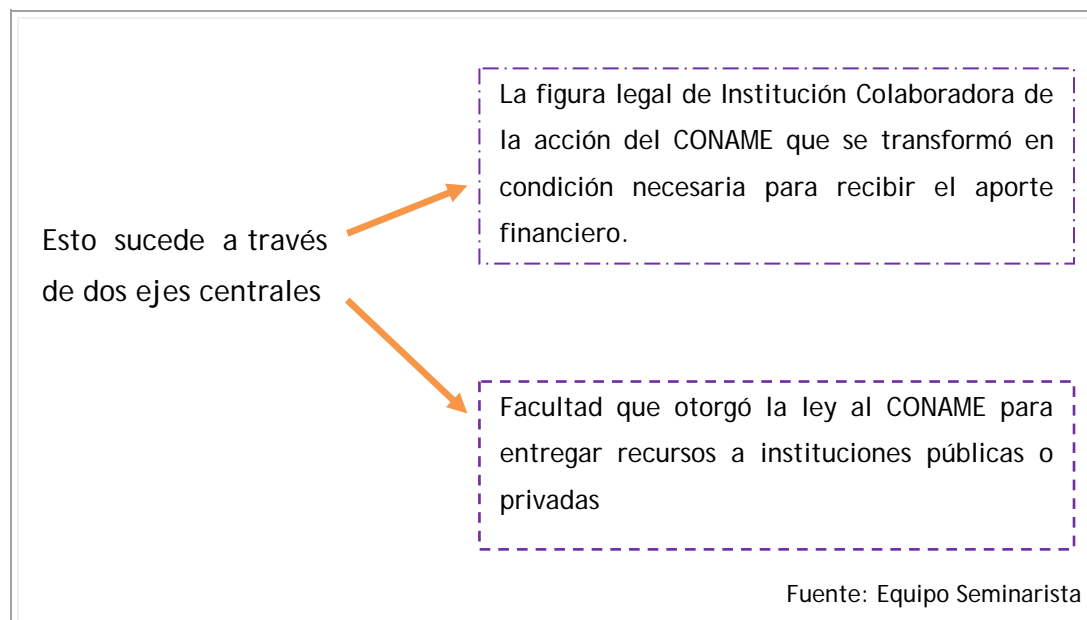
Esto sucede a través de dos ejes centrales

La figura legal de Institución Colaboradora de la acción del CONAME que se transformó en condición necesaria para recibir el aporte financiero.

Facultad que otorgó la ley al CONAME para entregar recursos a instituciones públicas o privadas

Fuente: Equipo Seminarista